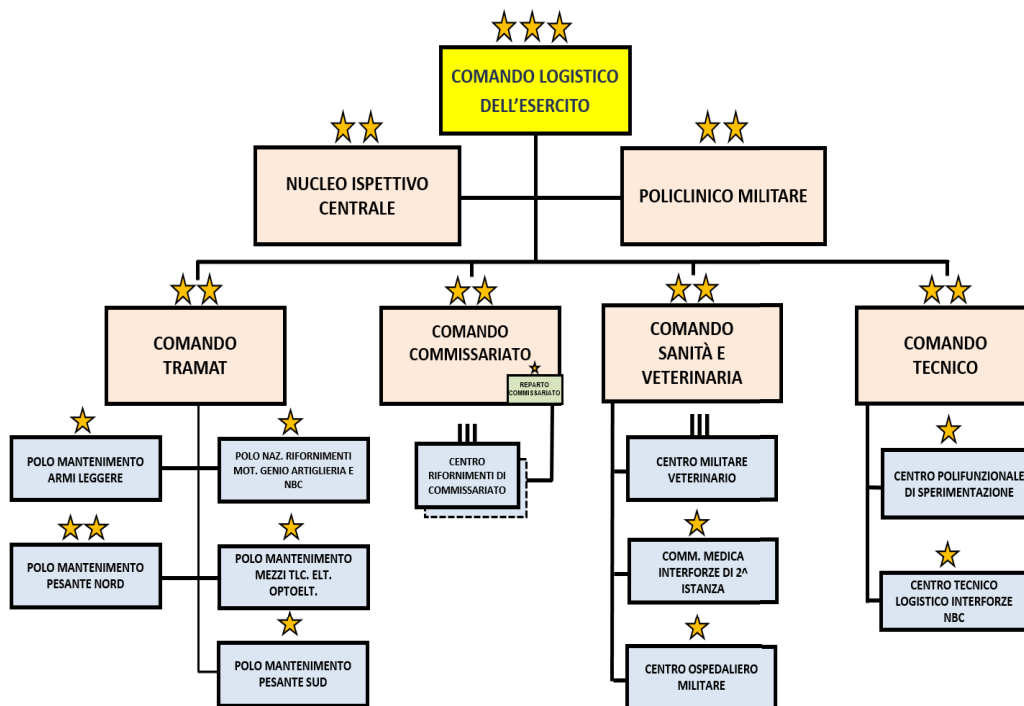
COMANDO LOGISTICO DELL'ESERCITO

NUCLEO ISPETTIVO CENTRALE

POLICLINICO MILITARE

COMANDO TRAMAT

COMANDO COMMISSARIATO

REPARTO COMMISSARIATO

COMANDO SANITÀ E VETERINARIA

COMANDO TECNICO

POLO MANTENIMENTO ARMI LEGGERE

POLO NAZ. RIFORNIMENTI MOT. GENIO ARTIGLIERIA E NBC

POLO MANTENIMENTO PESANTE NORD

POLO MANTENIMENTO MEZZI TLC. ELT. OPTOELT.

POLO MANTENIMENTO PESANTE SUD

III

CENTRO RIFORNIMENTI DI COMMISSARIATO

III

CENTRO MILITARE VETERINARIO

COMM. MEDICA INTERFORZE DI 2^ ISTANZA

CENTRO OSPEDALIERO MILITARE

CENTRO POLIFUNZIONALE DI SPERIMENTAZIONE

CENTRO TECNICO LOGISTICO INTERFORZE NBC